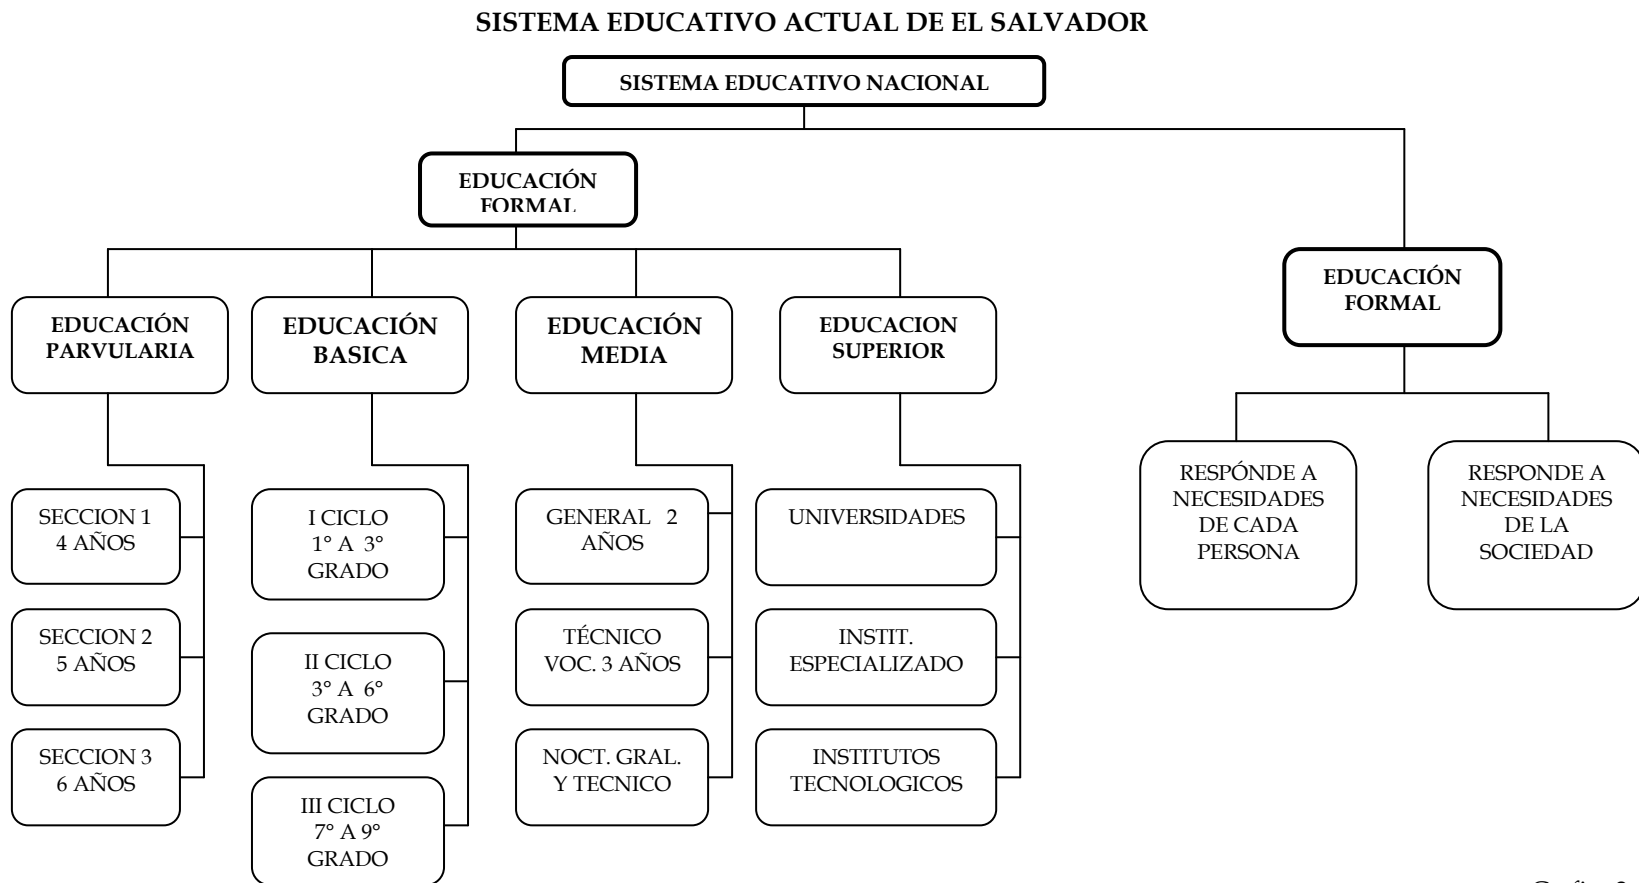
SISTEMA EDUCATIVO ACTUAL DE EL SALVADOR

SISTEMA EDUCATIVO NACIONAL

EDUCACIÓN FORMAL

EDUCACIÓN PARVULARIA

SECCION 1 4 AÑOS

SECCION 2 5 AÑOS

SECCION 3 6 AÑOS

EDUCACIÓN BASICA

I CICLO 1° A 3° GRADO

II CICLO 3° A 6° GRADO

III CICLO 7° A 9° GRADO

EDUCACIÓN MEDIA

GENERAL 2 AÑOS

TÉCNICO VOC. 3 AÑOS

NOCT. GRAL. Y TECNICO

EDUCACION SUPERIOR

UNIVERSIDADES

INSTIT. ESPECIALIZADO

INSTITUTOS TECNOLOGICOS

EDUCACIÓN FORMAL

RESPÓNDE A NECESIDADES DE CADA PERSONA

RESPONDE A NECESIDADES DE LA SOCIEDAD

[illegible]